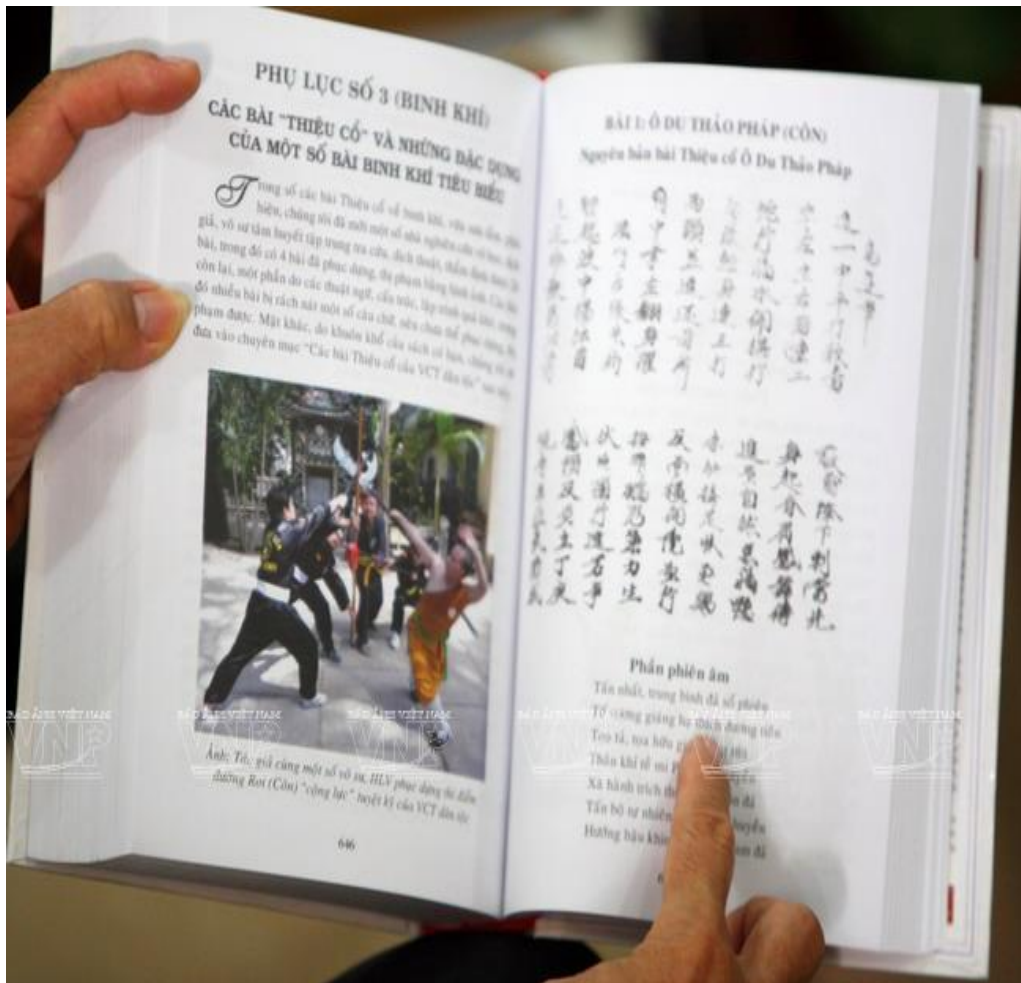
PHỤ LỤC SỐ 3 (BINH KHÍ)
CÁC BÀI "THIỆU CỐ" VÀ NHỮNG ĐẶC DỤNG CỦA MỘT SỐ BÀI BINH KHÍ TIÊU BIỂU

Trong số các bài Thiệu cố về binh khí, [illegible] hiện, chúng tôi đã mời một số nhà nghiên cứu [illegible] giả, võ sư tầm huyết tập trung tra cứu, dịch thuật, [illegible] bài, trong đó có 4 bài đã phục dựng, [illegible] còn lại, một phần do các thuật ngữ, cấu trúc, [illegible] đó nhiều bài bị rách nát một số câu chữ, nên chưa thể phục dựng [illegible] phạm được. Mặt khác, do khuôn khổ của cuốn sách có hạn, chúng tôi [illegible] đưa vào chuyên mục "Các bài Thiệu cố của VCT dân tộc" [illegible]

Ảnh: Tả, giả cùng một số võ sư, HLV phục dựng thị diễn đường Roi (Côn) "cộng lực" tuyệt kĩ của VCT dân tộc

646

BÀI 1: Ô DU THẢO PHÁP (CÔN)
Nguyên bản bài Thiệu cố Ô Du Thảo Pháp

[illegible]

Phần phiên âm
Tấn nhất, trung bình đả số phiên
Tố cương giáng hạ thích đương tiền
Toạ tả, tọa hữu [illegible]
Thân khí tổ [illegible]
Xà hành trịch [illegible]
Tấn bộ tư nhiên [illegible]
Hướng hầu khi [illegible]

VNP
BÁO ẢNH VIỆT NAM
VNP
BÁO ẢNH VIỆT NAM
VNP
BÁO ẢNH VIỆT NAM
VNP
BÁO ẢNH VIỆT NAM
VNP
BÁO ẢNH VIỆT NAM
VNP